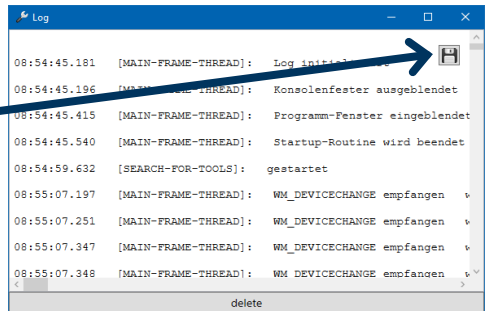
Log

08:54:45.181 [MAIN-FRAME-THREAD]: Log initi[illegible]

08:54:45.196 [MAIN-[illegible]-THREAD]: Konsolenfester ausgeblendet

08:54:45.415 [MAIN-FRAME-THREAD]: Programm-Fenster eingeblendet

08:54:45.540 [MAIN-FRAME-THREAD]: Startup-Routine wird beendet

08:54:59.632 [SEARCH-FOR-TOOLS]: gestartet

08:55:07.197 [MAIN-FRAME-THREAD]: WM_DEVICECHANGE empfangen w

08:55:07.251 [MAIN-FRAME-THREAD]: WM_DEVICECHANGE empfangen w

08:55:07.347 [MAIN-FRAME-THREAD]: WM_DEVICECHANGE empfangen w

08:55:07.348 [MAIN-FRAME-THREAD]: WM_DEVICECHANGE empfangen w

delete